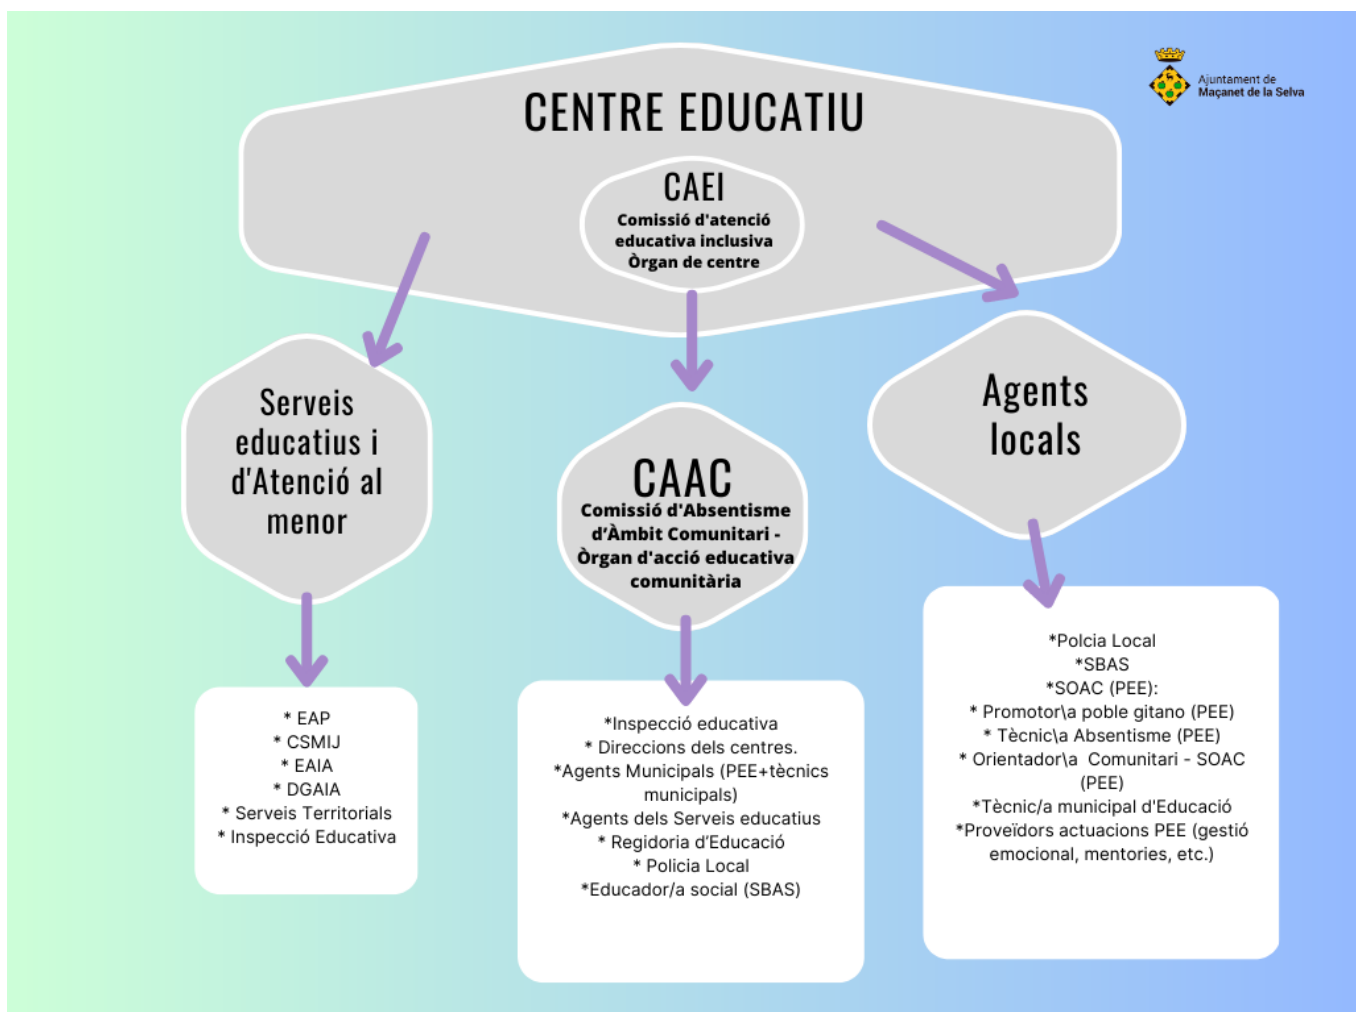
Ajuntament de
Maçanet de la Selva

CENTRE EDUCATIU

CAEI
Comissió d'atenció educativa inclusiva Òrgan de centre

Serveis educatius i d'Atenció al menor

* EAP
* CSMIJ
* EAIA
* DGAIA
* Serveis Territorials
* Inspecció Educativa

CAAC
Comissió d'Absentisme d'Àmbit Comunitari - Òrgan d'acció educativa comunitària

*Inspecció educativa
* Direccions dels centres.
*Agents Municipals (PEE+tècnics municipals)
*Agents dels Serveis educatius
* Regidoria d'Educació
* Policia Local
*Educador/a social (SBAS)

Agents locals

*Polcia Local
*SBAS
*SOAC (PEE):
* Promotor\a poble gitano (PEE)
* Tècnic\a Absentisme (PEE)
* Orientador\a Comunitari - SOAC (PEE)
*Tècnic/a municipal d'Educació
*Proveïdors actuacions PEE (gestió emocional, mentories, etc.)